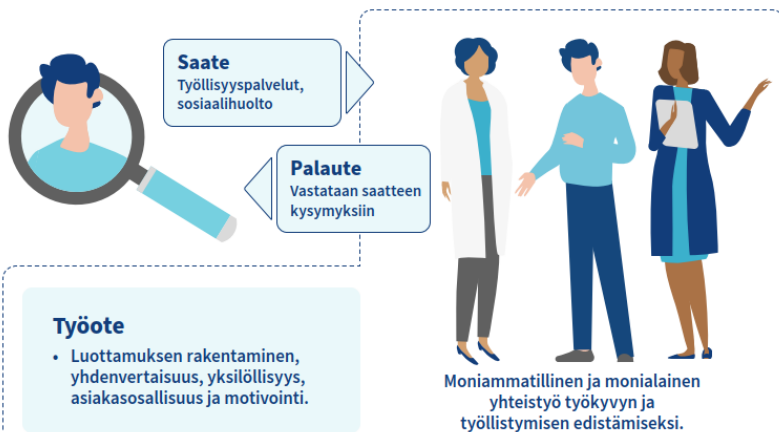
Saate
Työllisyyspalvelut, sosiaalihuolto

Palaute
Vastataan saatteen kysymyksiin

Työote
• Luottamuksen rakentaminen, yhdenvertaisuus, yksilöllisyys, asiakasosallisuus ja motivointi.

Moniammatillinen ja monialainen yhteistyö työkyvyn ja työllistymisen edistämiseksi.